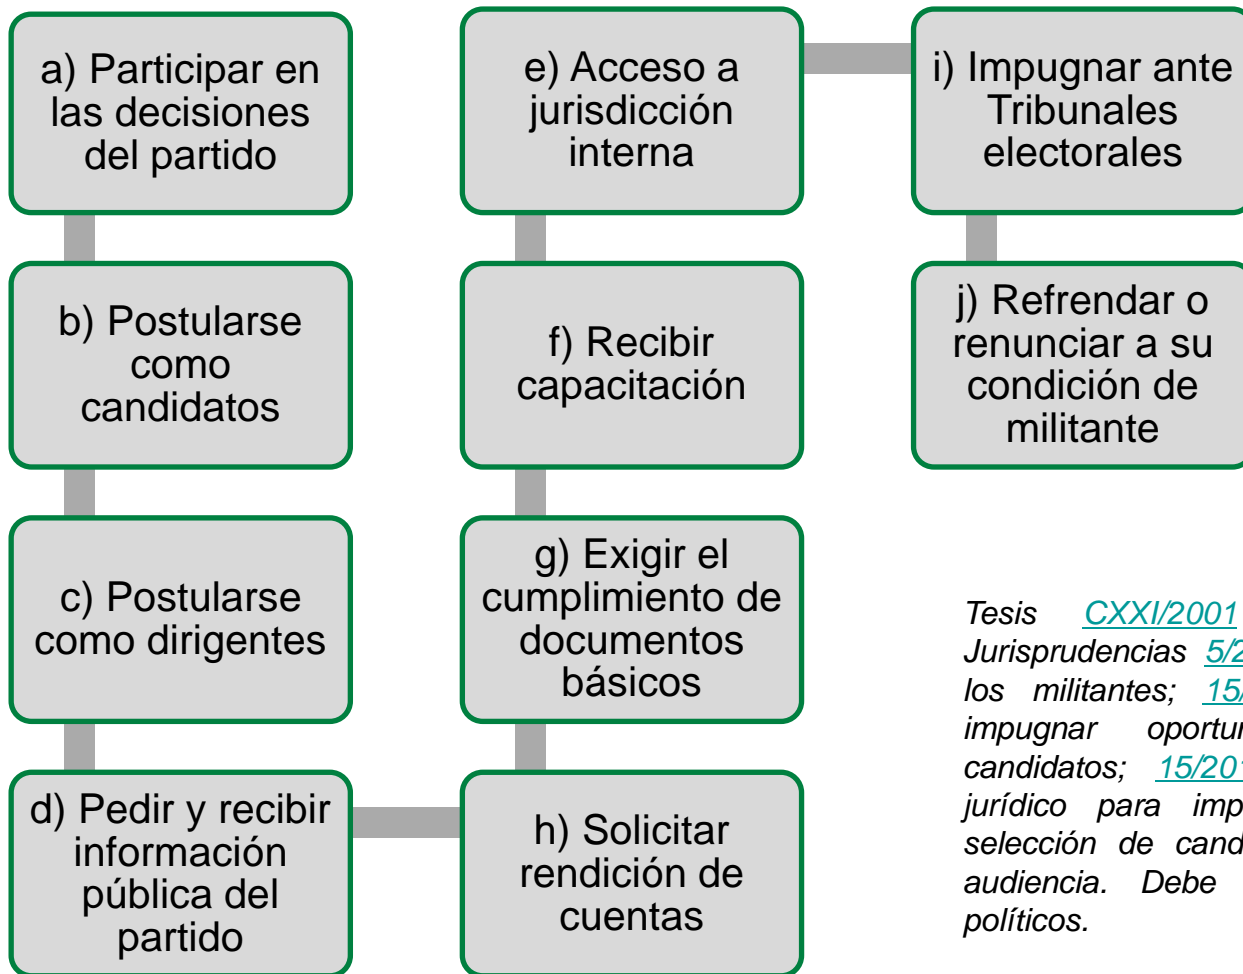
a) Participar en las decisiones del partido

b) Postularse como candidatos

c) Postularse como dirigentes

d) Pedir y recibir información pública del partido

e) Acceso a jurisdicción interna

f) Recibir capacitación

g) Exigir el cumplimiento de documentos básicos

h) Solicitar rendición de cuentas

i) Impugnar ante Tribunales electorales

j) Refrendar o renunciar a su condición de militante

Tesis CXXI/2001 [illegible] Jurisprudencias 5/2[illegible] los militantes; 15/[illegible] impugnar oportu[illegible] candidatos; 15/20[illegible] jurídico para imp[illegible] selección de cand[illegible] audiencia. Debe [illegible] políticos.